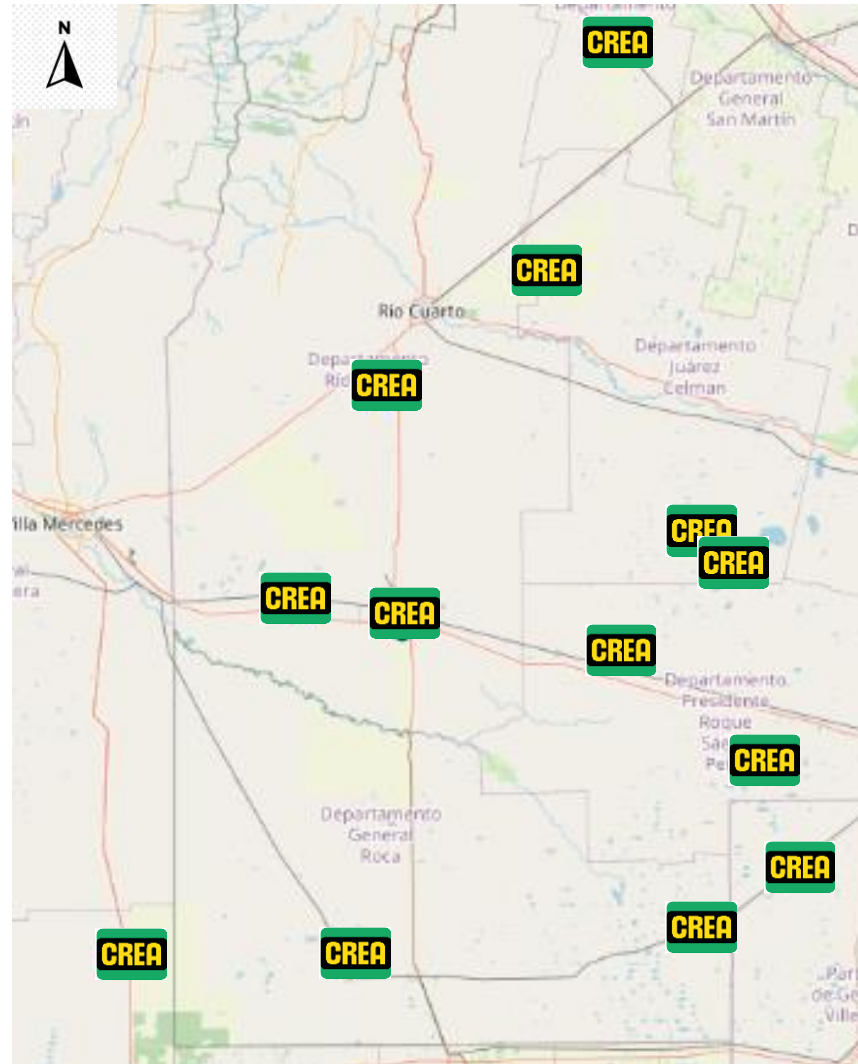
N

Departamento

CREA

Departamento General San Martín

CREA

Río Cuarto

Departamento Juárez Celman

Departamento Río

CREA

Villa Mercedes

CREA

CREA

CREA

CREA

CREA

Departamento Presidente Roque Sáenz Peña

CREA

Departamento General Roca

CREA

CREA

CREA

CREA

Parque de Villa

un

D

era